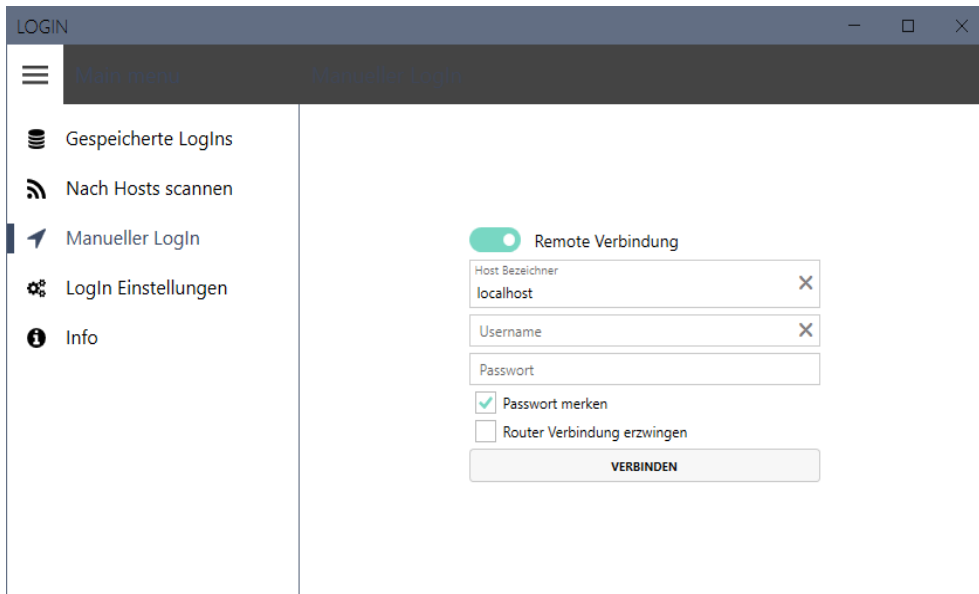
LOGIN

Main menu

Manueller LogIn

Gespeicherte LogIns

Nach Hosts scannen

Manueller LogIn

LogIn Einstellungen

Info

Remote Verbindung

Host Bezeichner

localhost

Username

Passwort

Passwort merken

Router Verbindung erzwingen

VERBINDEN